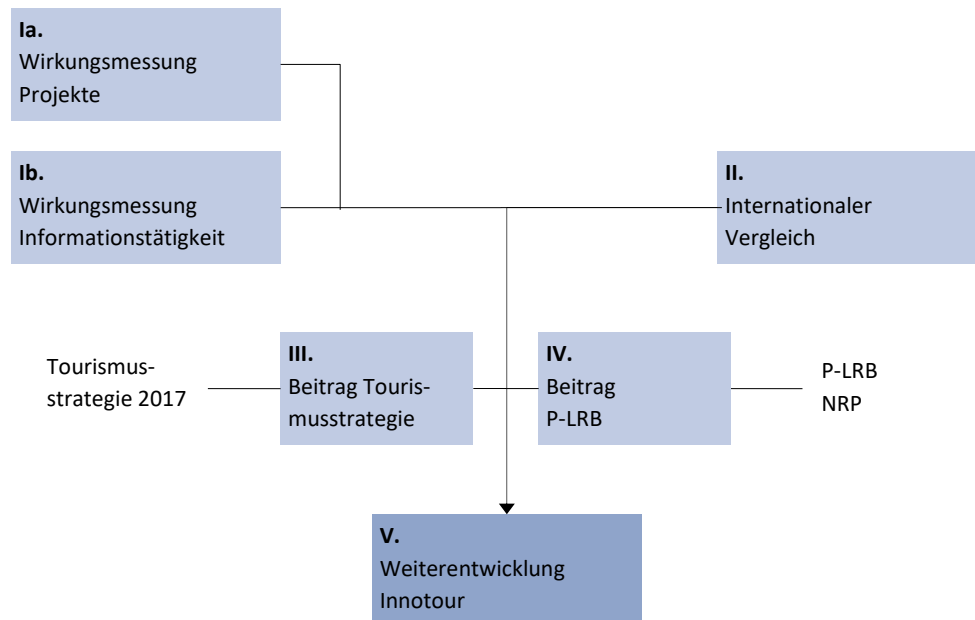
Ia.
Wirkungsmessung Projekte

Ib.
Wirkungsmessung Informationstätigkeit

II.
Internationaler Vergleich

Tourismusstrategie 2017

III.
Beitrag Tourismusstrategie

IV.
Beitrag P-LRB

P-LRB
NRP

V.
Weiterentwicklung Innotour